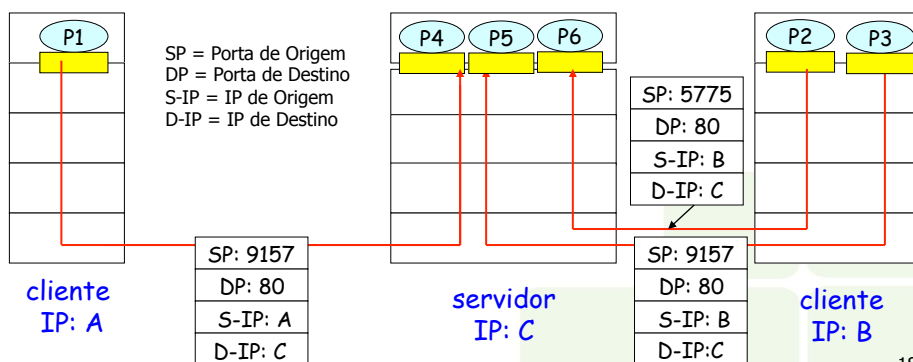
P1

SP = Porta de Origem
DP = Porta de Destino
S-IP = IP de Origem
D-IP = IP de Destino

P4 P5 P6

P2 P3

SP: 5775
DP: 80
S-IP: B
D-IP: C

SP: 9157
DP: 80
S-IP: A
D-IP: C

SP: 9157
DP: 80
S-IP: B
D-IP:C

cliente
IP: A

servidor
IP: C

cliente
IP: B

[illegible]